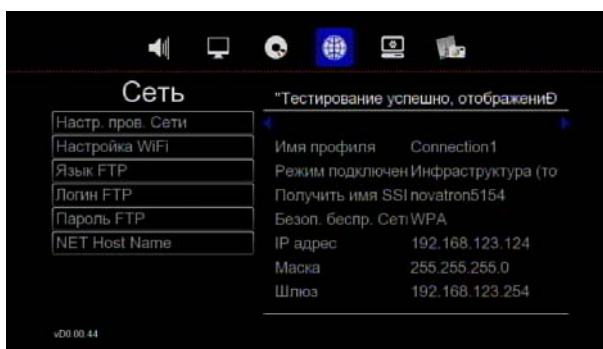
Сеть

Настр. пров. Сети
Настройка WiFi
Язык FTP
Логин FTP
Пароль FTP
NET Host Name

"Тестирование успешно, отображениÐ

| | |
|---|---|
| Имя профиля | Connection1 |
| Режим подключен | Инфраструктура (то |
| Получить имя SSI | novatron5154 |
| Безоп. беспр. Сети | WPA |
| IP адрес | 192.168.123.124 |
| Маска | 255.255.255.0 |
| Шлюз | 192.168.123.254 |

v00.00.44